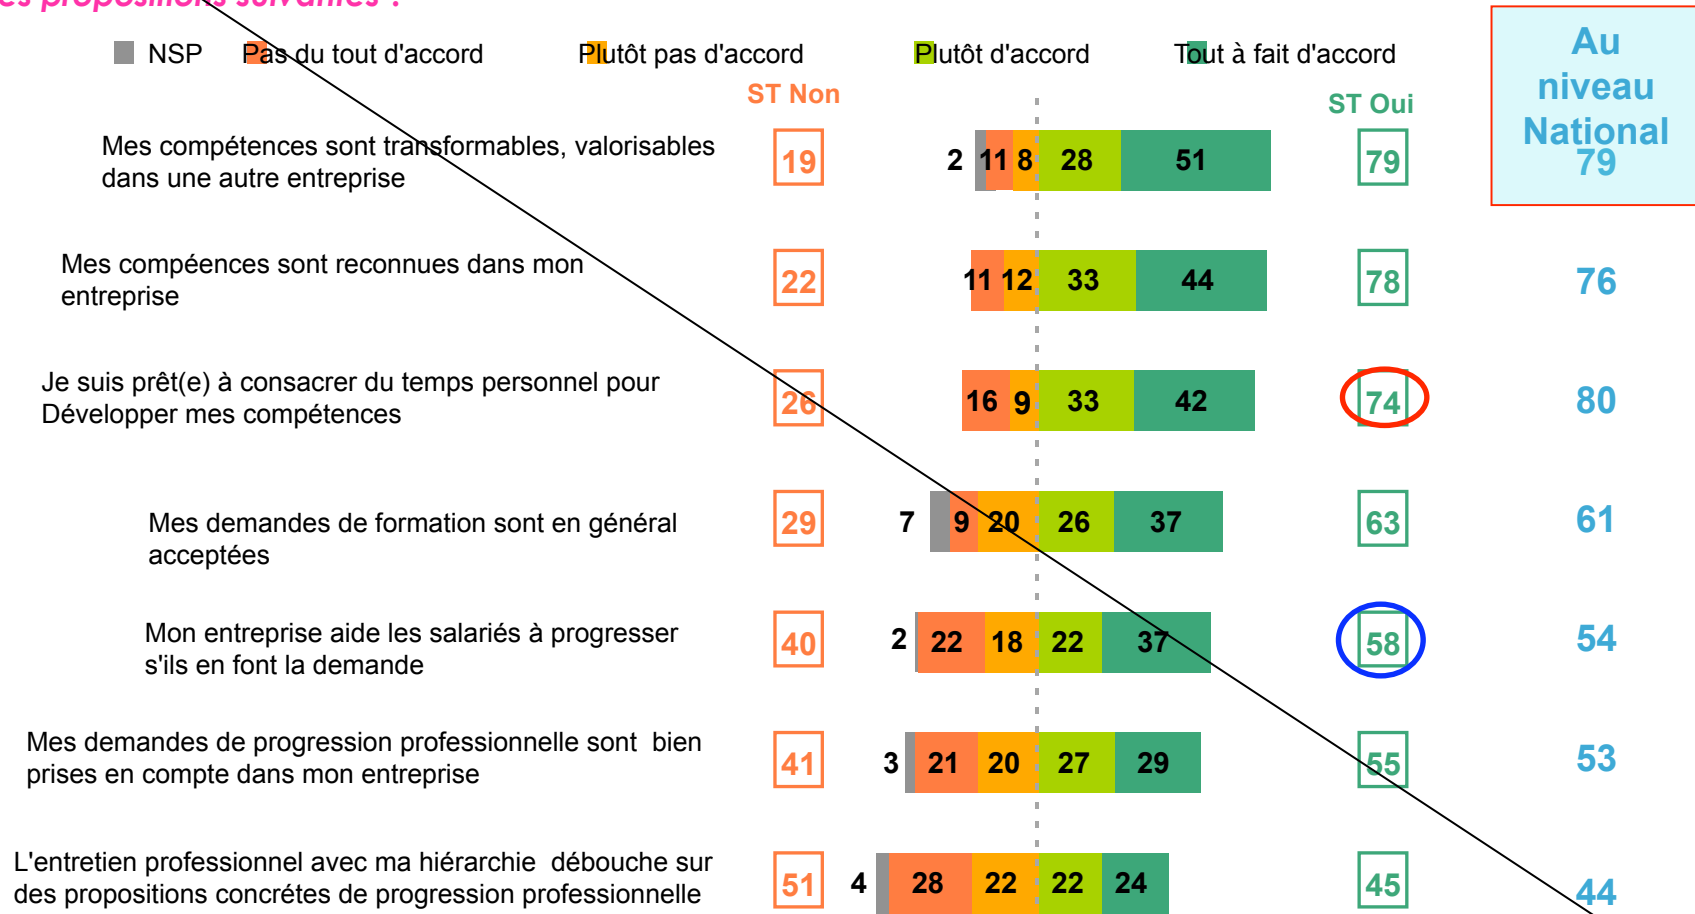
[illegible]es propositions suivantes :

NSP Pas du tout d'accord Plutôt pas d'accord Plutôt d'accord Tout à fait d'accord

ST Non ST Oui

Au niveau National

| | ST Non | NSP | Pas du tout d'accord | Plutôt pas d'accord | Plutôt d'accord | Tout à fait d'accord | ST Oui | Au niveau National |
|---|---|---|---|---|---|---|---|---|
| Mes compétences sont transformables, valorisables dans une autre entreprise | 19 | 2 | 11 | 8 | 28 | 51 | 79 | 79 |
| Mes compéences sont reconnues dans mon entreprise | 22 | | 11 | 12 | 33 | 44 | 78 | 76 |
| Je suis prêt(e) à consacrer du temps personnel pour Développer mes compétences | 26 | | 16 | 9 | 33 | 42 | 74 | 80 |
| Mes demandes de formation sont en général acceptées | 29 | 7 | 9 | 20 | 26 | 37 | 63 | 61 |
| Mon entreprise aide les salariés à progresser s'ils en font la demande | 40 | 2 | 22 | 18 | 22 | 37 | 58 | 54 |
| Mes demandes de progression professionnelle sont bien prises en compte dans mon entreprise | 41 | 3 | 21 | 20 | 27 | 29 | 55 | 53 |
| L'entretien professionnel avec ma hiérarchie débouche sur des propositions concrétes de progression professionnelle | 51 | 4 | 28 | 22 | 22 | 24 | 45 | 44 |